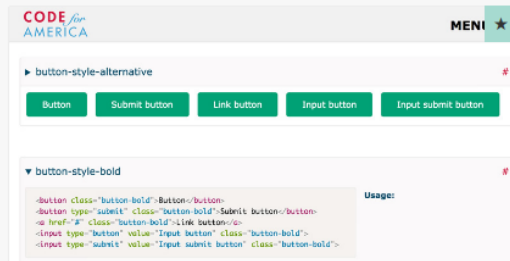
CODE for AMERICA

MENU ★

▸ button-style-alternative

#

Button

Submit button

Link button

Input button

Input submit button

▾ button-style-bold

#

<button class="button-bold">Button</button>
<button type="submit" class="button-bold">Submit button</button>
<a href="#" class="button-bold">Link button</a>
<input type="button" value="Input button" class="button-bold">
<input type="submit" value="Input submit button" class="button-bold">

Usage: